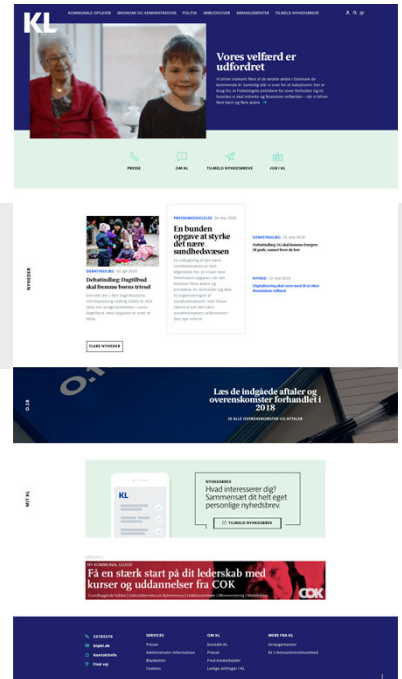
KL

KOMMUNALE OPGAVER · ØKONOMI OG ADMINISTRATION · POLITIK · ARRANGEMENTER · ABONNEMENTER · TILMELD NYHEDSBREV

Vores velfærd er udfordret

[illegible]

PRESSE · OM KL · TILMELD NYHEDSBREVE · JOB I KL

NYHEDER

DEBATINDLÆG 02 jan 2019
Debatindlæg: Dagtilbud skal fremme børns trivsel
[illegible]

PRESSEMEDDELELSE 26 mar 2019
En bunden opgave at styrke det nære sundhedsvæsen
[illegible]

DEBATINDLÆG 26 mar 2019
Debatindlæg: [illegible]

NYHED 22 mar 2019
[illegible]

FLERE NYHEDER

O.18

Læs de indgåede aftaler og overenskomster forhandlet i 2018

SE ALLE OVERENSKOMSTER OG AFTALER

MIT KL

KL

NYHEDSBREV
Hvad interesserer dig? Sammensæt dit helt eget personlige nyhedsbrev.

TILMELD NYHEDSBREV

ANNONCE
NY KOMMUNAL LEDER?
Få en stærk start på dit lederskab med kurser og uddannelser fra COK

COK

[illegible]
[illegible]
Kontakt
Find vej

SERVICES
Presse
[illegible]
Bladarkiv
Cookies

OM KL
Kontakt KL
Presse
Find medarbejder
Ledige stillinger i KL

MERE FRA KL
Arrangementer
KL's Konsulentvirksomhed